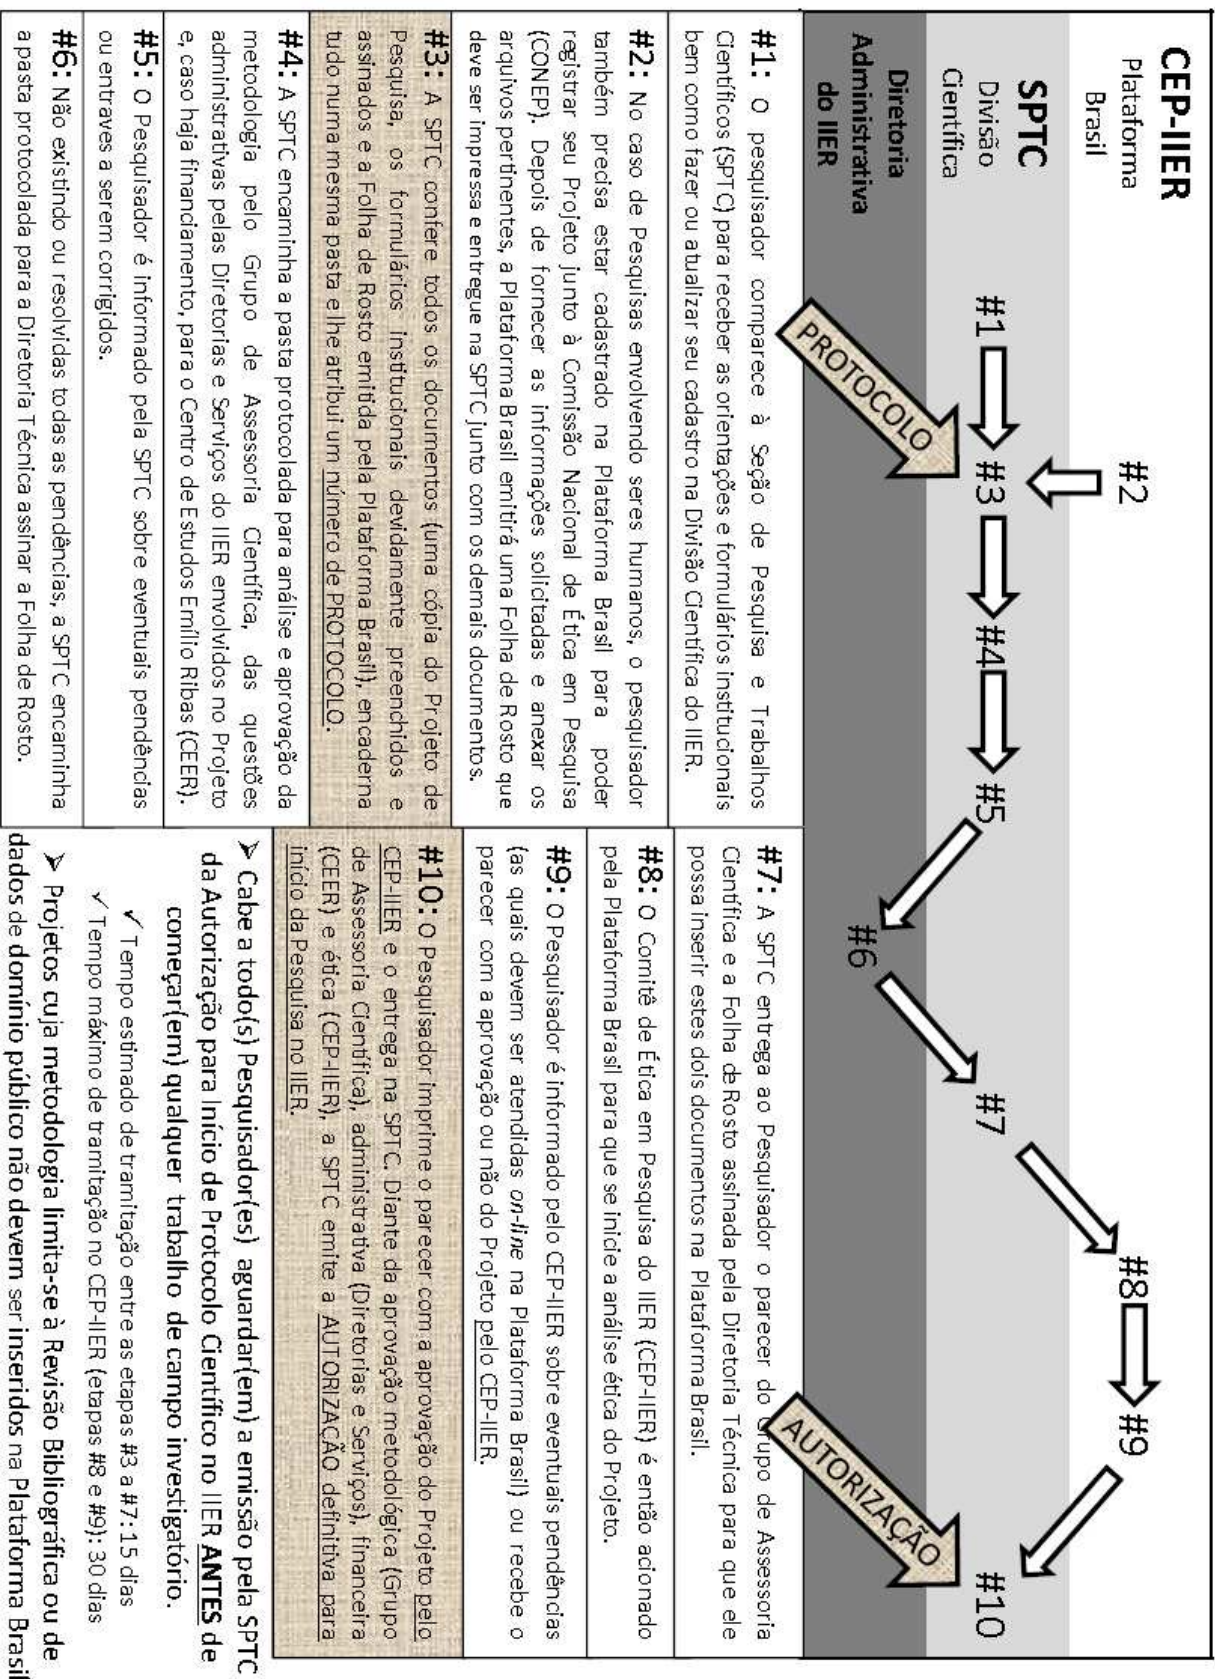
CEP-IIER
Plataforma Brasil

SPTC
Divisão Científica

Diretoria Administrativa do IIER

PROTOCOLO

#2

#1 #3 #4 #5 #6 #7 #8 #9 #10

AUTORIZAÇÃO

#1: O pesquisador comparece à Seção de Pesquisa e Trabalhos Científicos (SPTC) para receber as orientações e formulários institucionais bem como fazer ou atualizar seu cadastro na Divisão Científica do IIER.

#2: No caso de Pesquisas envolvendo seres humanos, o pesquisador também precisa estar cadastrado na Plataforma Brasil para poder registrar seu Projeto junto à Comissão Nacional de Ética em Pesquisa (CONEP). Depois de fornecer as informações solicitadas e anexar os arquivos pertinentes, a Plataforma Brasil emitirá uma Folha de Rosto que deve ser impressa e entregue na SPTC junto com os demais documentos.

#3: A SPTC confere todos os documentos (uma cópia do Projeto de Pesquisa, os formulários institucionais devidamente preenchidos e assinados e a Folha de Rosto emitida pela Plataforma Brasil), encaderna tudo numa mesma pasta e lhe atribui um número de PROTOCOLO.

#4: A SPTC encaminha a pasta protocolada para análise e aprovação da metodologia pelo Grupo de Assessoria Científica, das questões administrativas pelas Diretorias e Serviços do IIER envolvidos no Projeto e, caso haja financiamento, para o Centro de Estudos Emílio Ribas (CEER).

#5: O Pesquisador é informado pela SPTC sobre eventuais pendências ou entraves a serem corrigidos.

#6: Não existindo ou resolvidas todas as pendências, a SPTC encaminha a pasta protocolada para a Diretoria Técnica assinar a Folha de Rosto.

#7: A SPTC entrega ao Pesquisador o parecer do Grupo de Assessoria Científica e a Folha de Rosto assinada pela Diretoria Técnica para que ele possa inserir estes dois documentos na Plataforma Brasil.

#8: O Comitê de Ética em Pesquisa do IIER (CEP-IIER) é então acionado pela Plataforma Brasil para que se inicie a análise ética do Projeto.

#9: O Pesquisador é informado pelo CEP-IIER sobre eventuais pendências (as quais devem ser atendidas on-line na Plataforma Brasil) ou recebe o parecer com a aprovação ou não do Projeto pelo CEP-IIER.

#10: O Pesquisador imprime o parecer com a aprovação do Projeto pelo CEP-IIER e o entrega na SPTC. Diante da aprovação metodológica (Grupo de Assessoria Científica), administrativa (Diretorias e Serviços), financeira (CEER) e ética (CEP-IIER), a SPTC emite a AUTORIZAÇÃO definitiva para início da Pesquisa no IIER.

➢ Cabe a todo(s) Pesquisador(es) aguardar(em) a emissão pela SPTC da Autorização para Início de Protocolo Científico no IIER ANTES de começar(em) qualquer trabalho de campo investigatório.
✓ Tempo estimado de tramitação entre as etapas #3 a #7: 15 dias
✓ Tempo máximo de tramitação no CEP-IIER (etapas #8 e #9): 30 dias

➢ Projetos cuja metodologia limita-se à Revisão Bibliográfica ou de dados de domínio público não devem ser inseridos na Plataforma Brasil